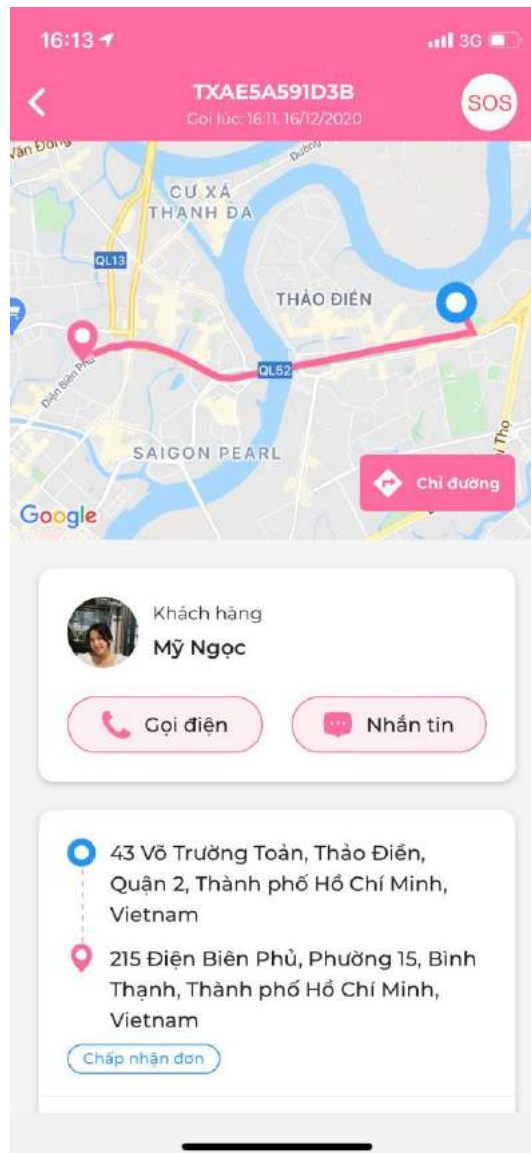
16:13

3G

TXAE5A591D3B
Gọi lúc: 16:11, 16/12/2020

SOS

Văn Đông
Đường
CƯ XÁ THANH ĐA
QL13
THẢO ĐIỀN
Điện Biên Phủ
QL52
SAIGON PEARL
Thọ
Google

Chỉ đường

Khách hàng
Mỹ Ngọc

Gọi điện
Nhắn tin

43 Võ Trường Toản, Thảo Điền, Quận 2, Thành phố Hồ Chí Minh, Vietnam

215 Điện Biên Phủ, Phường 15, Bình Thạnh, Thành phố Hồ Chí Minh, Vietnam

Chấp nhận đơn